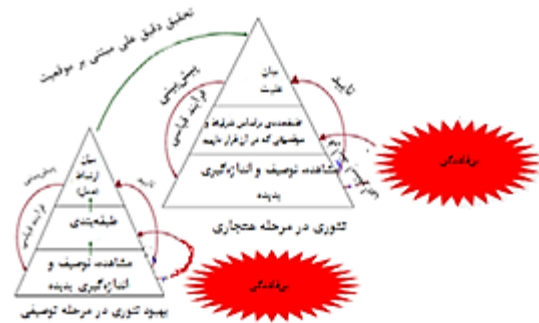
تحقق دقیق علی مبتنی بر موفقیت

بیان علیت

پیش‌بینی

فرایند قیاسی

تایید

مشخصه‌بندی براساس شرایط و موقعیتهایی که در آن قرار دارند

مشاهده، توصیف و اندازه‌گیری پدیده

ناهنجاری

تئوری در مرحله هنجاری

سطح ارتباط (همبستگی)

پیش‌بینی

فرایند قیاسی

تایید

طبقه‌بندی

مشاهده، توصیف و اندازه‌گیری پدیده

ناهنجاری

بهبود تئوری در مرحله توصیفی